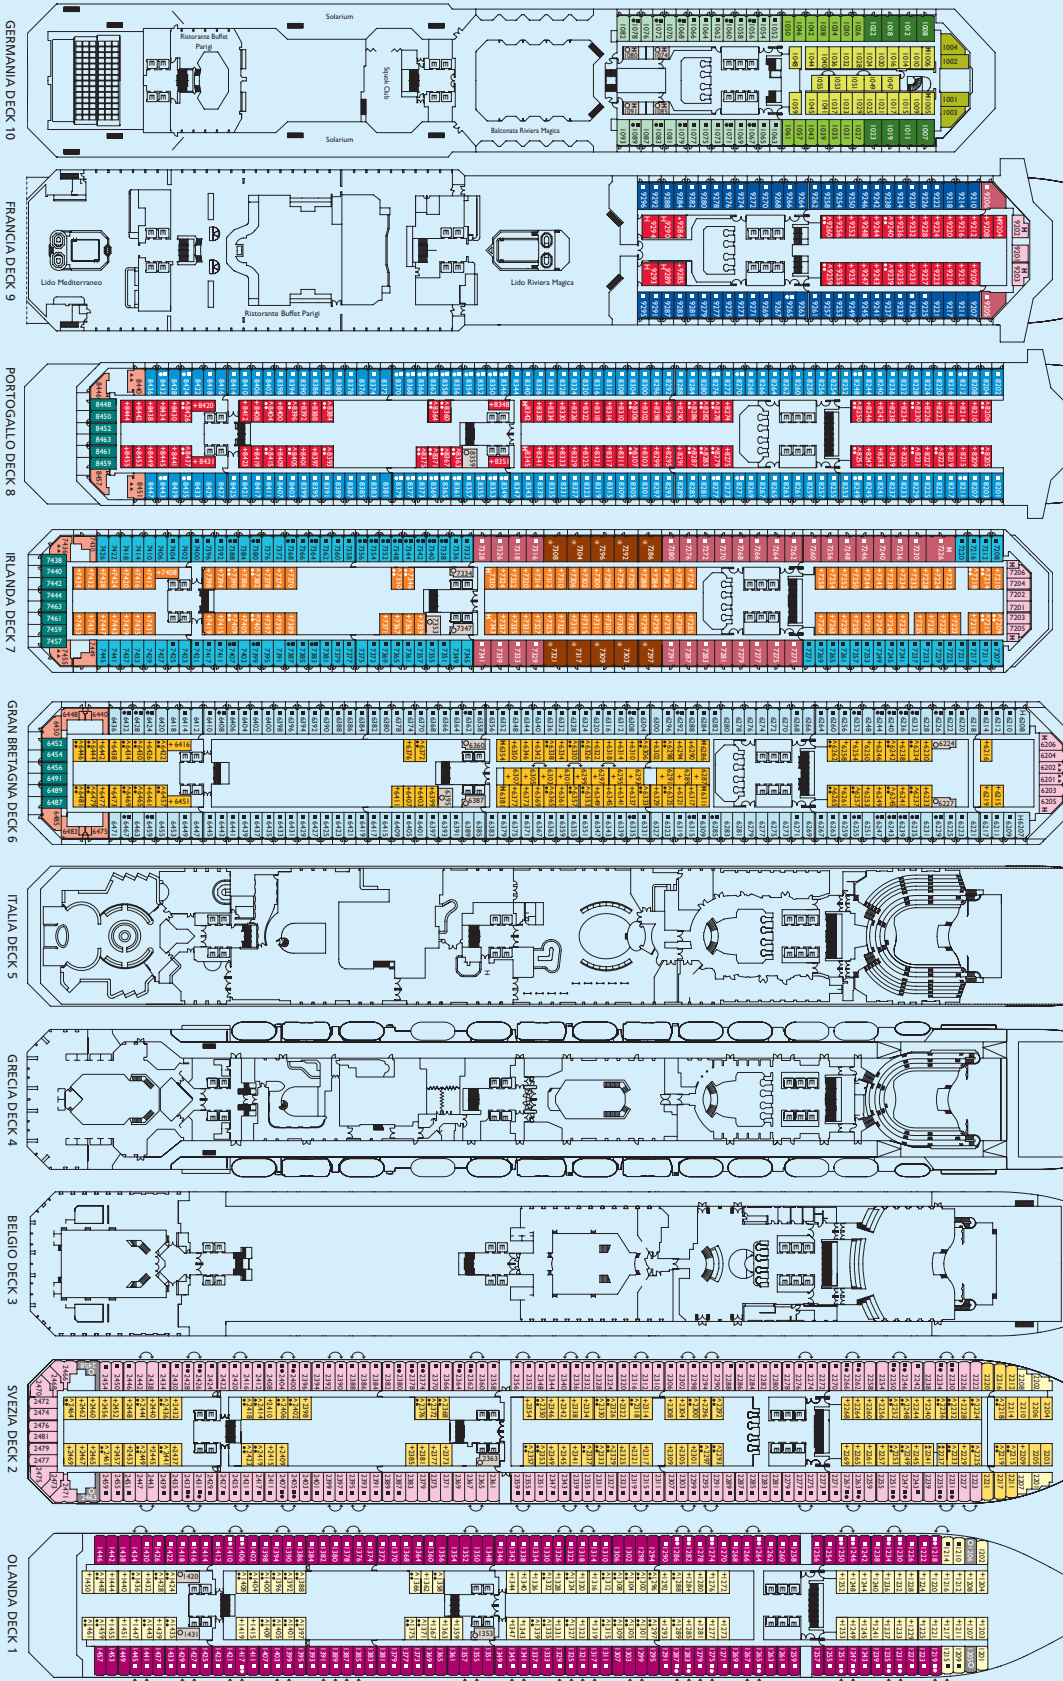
GERMANIA DECK 10

Solarium
Ristorante Buffet Parigi
Squok Club
Balconata Riviera Magica
Solarium

1004
1002
1001
1003

FRANCIA DECK 9

Lido Mediterraneo
Ristorante Buffet Parigi
Lido Riviera Magica

9202
9200
9201

PORTOGALLO DECK 8

8448
8450
8452
8463
8461
8459

IRLANDA DECK 7

7438
7440
7442
7444
7463
7461
7459
7457

7206
7204
7202
7201
7203
7205

GRAN BRETAGNA DECK 6

6452
6454
6456
6491
6489
6487

6206
6204
6202
6201
6203
6205

ITALIA DECK 5

GRECIA DECK 4

BELGIO DECK 3

SVEZIA DECK 2

2472
2474
2476
2481
2479
2477

OLANDA DECK 1